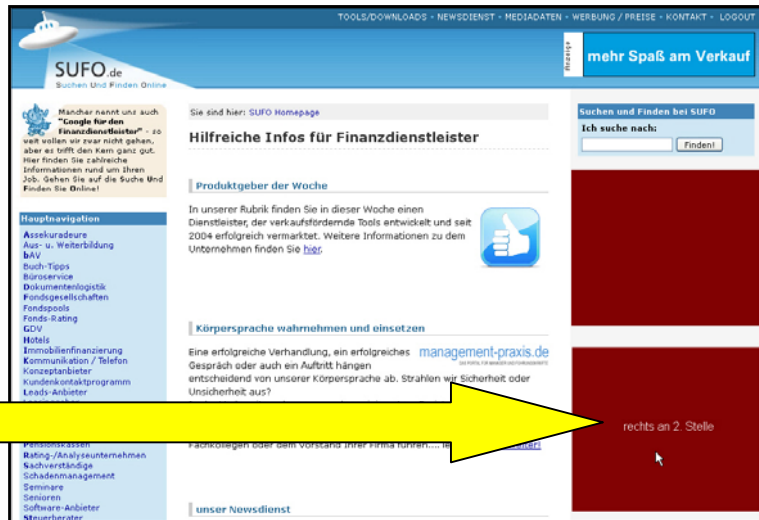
TOOLS/DOWNLOADS - NEWSDIENST - MEDIADATEN - WERBUNG / PREISE - KONTAKT - LOGOUT

SUFO.de
Suchen Und Finden Online

Anzeige
mehr Spaß am Verkauf

Mancher nennt uns auch "Google für den Finanzdienstleister" - so weit wollen wir zwar nicht gehen, aber es trifft den Kern ganz gut. Hier finden Sie zahlreiche Informationen rund um Ihren Job. Gehen Sie auf die Suche Und Finden Sie Online!

Hauptnavigation
Assekuradeure
Aus- u. Weiterbildung
bAV
Buch-Tipps
Büroservice
Dokumentenlogistik
Fondsgesellschaften
Fondspools
Fonds-Rating
GDV
Hotels
Immobilienfinanzierung
Kommunikation / Telefon
Konzeptanbieter
Kundenkontaktprogramm
Leads-Anbieter
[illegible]
Pensionskassen
Rating-/Analyseunternehmen
Sachverständige
Schadenmanagement
Seminare
Senioren
Software-Anbieter
Steuerberater

Sie sind hier: SUFO Homepage

Hilfreiche Infos für Finanzdienstleister

Produktgeber der Woche

In unserer Rubrik finden Sie in dieser Woche einen Dienstleister, der verkaufsfördernde Tools entwickelt und seit 2004 erfolgreich vermarktet. Weitere Informationen zu dem Unternehmen finden Sie hier.

Körpersprache wahrnehmen und einsetzen

management-praxis.de

Eine erfolgreiche Verhandlung, ein erfolgreiches Gespräch oder auch ein Auftritt hängen entscheidend von unserer Körpersprache ab. Strahlen wir Sicherheit oder Unsicherheit aus?

Fachkollegen oder dem Vorstand Ihrer Firma führen.... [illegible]

unser Newsdienst

Suchen und Finden bei SUFO
Ich suche nach:
Finden!

rechts an 2. Stelle